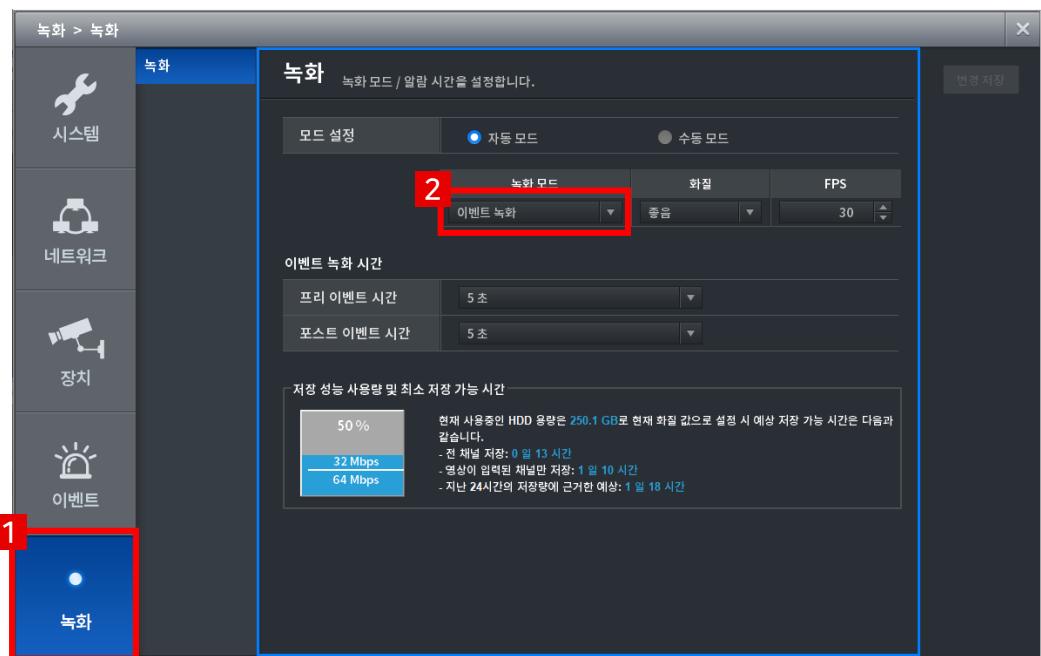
녹화 > 녹화

시스템

네트워크

장치

이벤트

1

녹화

녹화

녹화 녹화 모드 / 알람 시간을 설정합니다.

변경 저장

| 모드 설정 | 자동 모드 | 수동 모드 |
|---|---|---|

2

| 녹화 모드 | 화질 | FPS |
|---|---|---|
| 이벤트 녹화 | 좋음 | 30 |

이벤트 녹화 시간

| 프리 이벤트 시간 | 5 초 |
|---|---|
| 포스트 이벤트 시간 | 5 초 |

저장 성능 사용량 및 최소 저장 가능 시간

50 %
32 Mbps
64 Mbps

현재 사용중인 HDD 용량은 250.1 GB로 현재 화질 값으로 설정 시 예상 저장 가능 시간은 다음과 같습니다.
- 전 채널 저장: 0 일 13 시간
- 영상이 입력된 채널만 저장: 1 일 10 시간
- 지난 24시간의 저장량에 근거한 예상: 1 일 18 시간